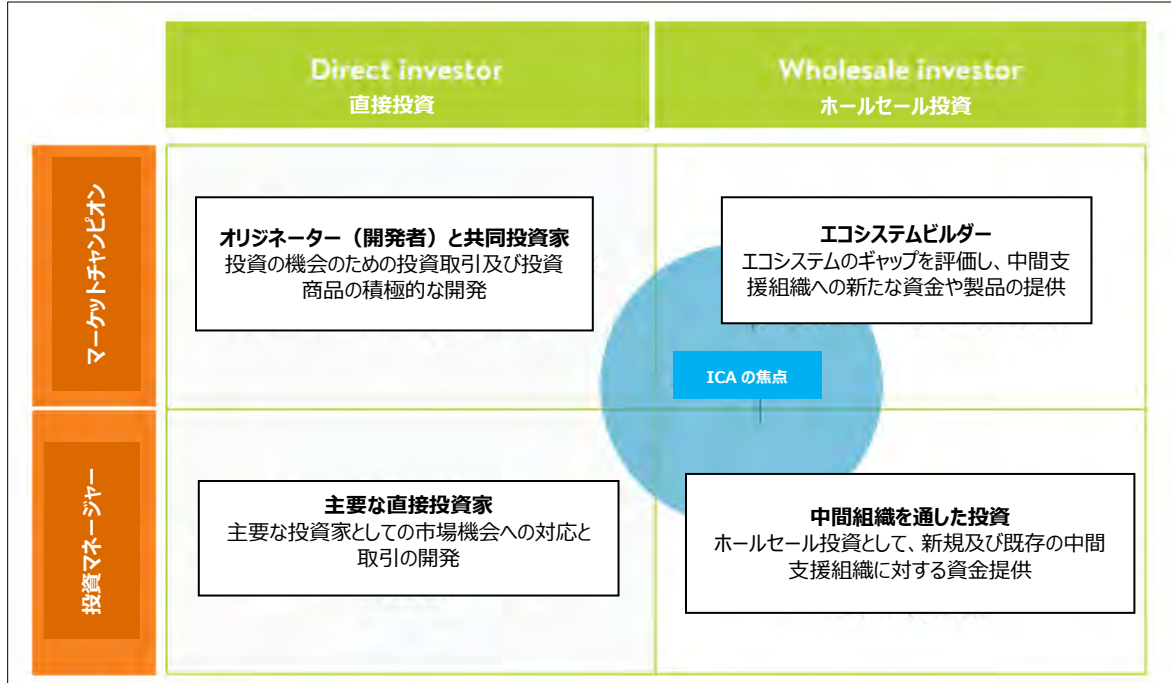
Direct investor
直接投資

Wholesale investor
ホールセール投資

マーケットチャンピオン

投資マネージャー

オリジネーター（開発者）と共同投資家
投資の機会のための投資取引及び投資商品の積極的な開発

エコシステムビルダー
エコシステムのギャップを評価し、中間支援組織への新たな資金や製品の提供

ICA の焦点

主要な直接投資家
主要な投資家としての市場機会への対応と取引の開発

中間組織を通した投資
ホールセール投資として、新規及び既存の中間支援組織に対する資金提供